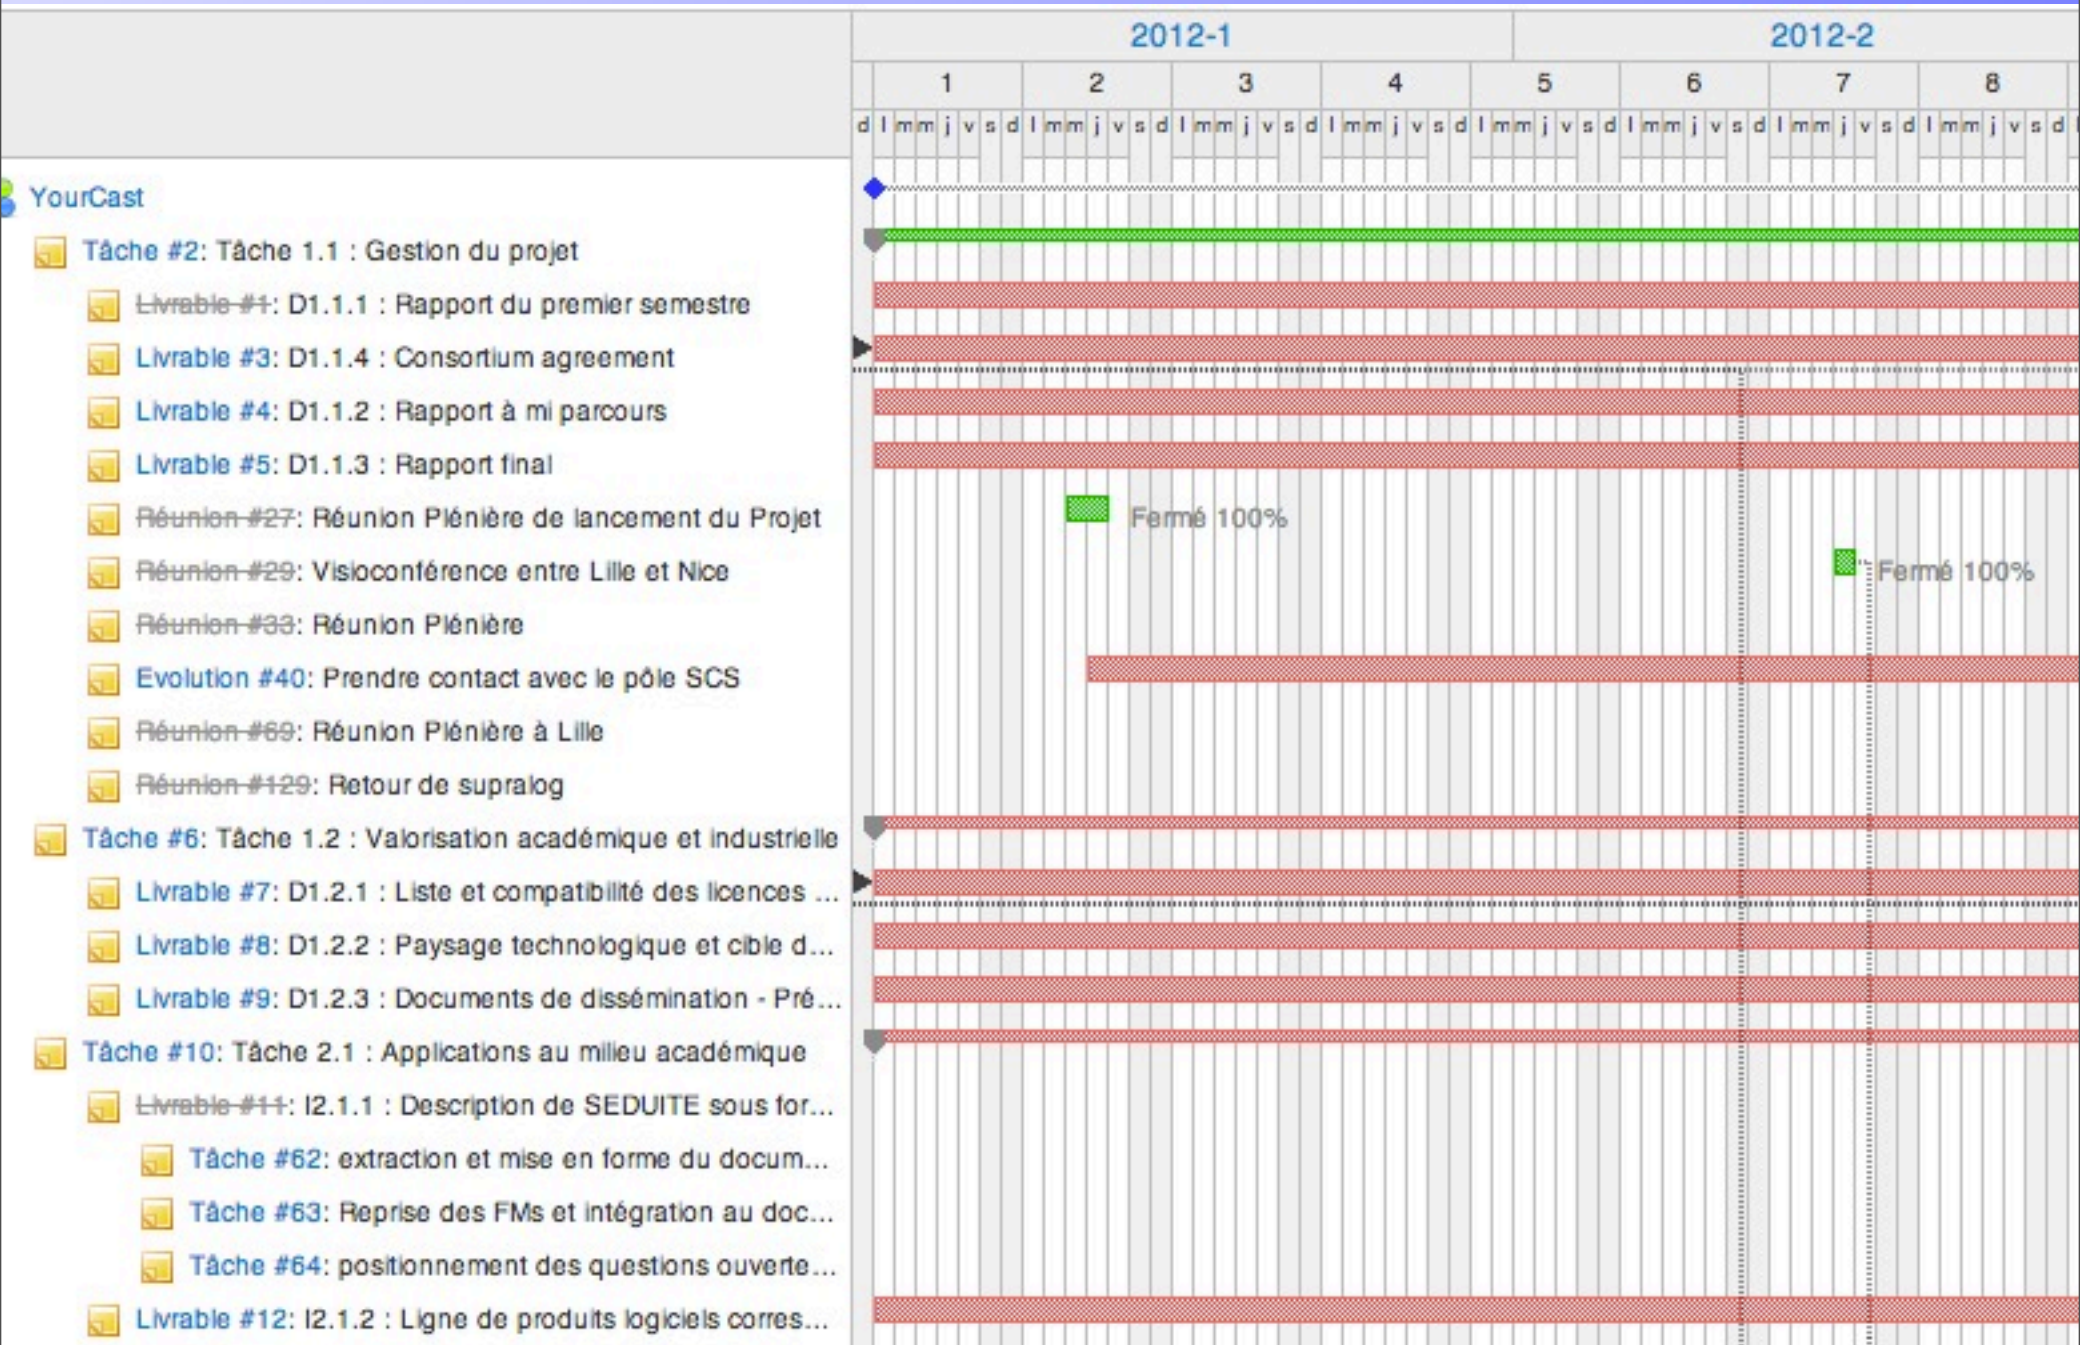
2012-1 2012-2

1 2 3 4 5 6 7 8

d l m m j v s d l m m j v s d l m m j v s d l m m j v s d l m m j v s d l m m j v s d l m m j v s d l m m j v s d

YourCast

Tâche #2: Tâche 1.1 : Gestion du projet

Livrable #1: D1.1.1 : Rapport du premier semestre

Livrable #3: D1.1.4 : Consortium agreement

Livrable #4: D1.1.2 : Rapport à mi parcours

Livrable #5: D1.1.3 : Rapport final

Réunion #27: Réunion Plénière de lancement du Projet

Fermé 100%

Réunion #29: Visioconférence entre Lille et Nice

Fermé 100%

Réunion #33: Réunion Plénière

Evolution #40: Prendre contact avec le pôle SCS

Réunion #69: Réunion Plénière à Lille

Réunion #129: Retour de supralog

Tâche #6: Tâche 1.2 : Valorisation académique et industrielle

Livrable #7: D1.2.1 : Liste et compatibilité des licences ...

Livrable #8: D1.2.2 : Paysage technologique et cible d...

Livrable #9: D1.2.3 : Documents de dissémination - Pré...

Tâche #10: Tâche 2.1 : Applications au milieu académique

Livrable #11: I2.1.1 : Description de SEDUITE sous for...

Tâche #62: extraction et mise en forme du docum...

Tâche #63: Reprise des FMs et intégration au doc...

Tâche #64: positionnement des questions ouverte...

Livrable #12: I2.1.2 : Ligne de produits logiciels corres...